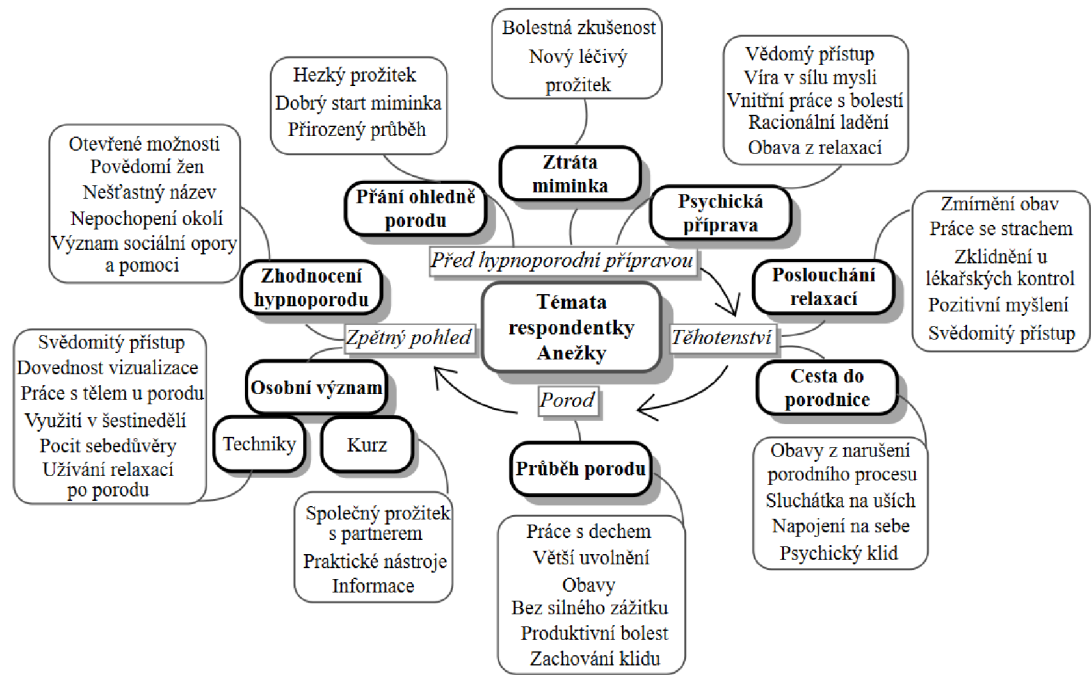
Témata respondentky Anežky

Před hypnoporodní přípravou

Přání ohledně porodu

Hezký prožitek
Dobrý start miminka
Přirozený průběh

Ztráta miminka

Bolestná zkušenost
Nový léčivý prožitek

Psychická příprava

Vědomý přístup
Víra v sílu mysli
Vnitřní práce s bolestí
Racionální ladění
Obava z relaxací

Těhotenství

Poslouchání relaxací

Zmírnění obav
Práce se strachem
Zklidnění u lékařských kontrol
Pozitivní myšlení
Svědomitý přístup

Cesta do porodnice

Obavy z narušení porodního procesu
Sluchátka na uších
Napojení na sebe
Psychický klid

Porod

Průběh porodu

Práce s dechem
Větší uvolnění
Obavy
Bez silného zážitku
Produktivní bolest
Zachování klidu

Zpětný pohled

Osobní význam

Svědomitý přístup
Dovednost vizualizace
Práce s tělem u porodu
Využití v šestinedělí
Pocit sebedůvěry
Užívání relaxací po porodu

Techniky

Kurz

Společný prožitek s partnerem
Praktické nástroje
Informace

Zhodnocení hypnoporodu

Otevřené možnosti
Povědomí žen
Nešťastný název
Nepochopení okolí
Význam sociální opory a pomoci